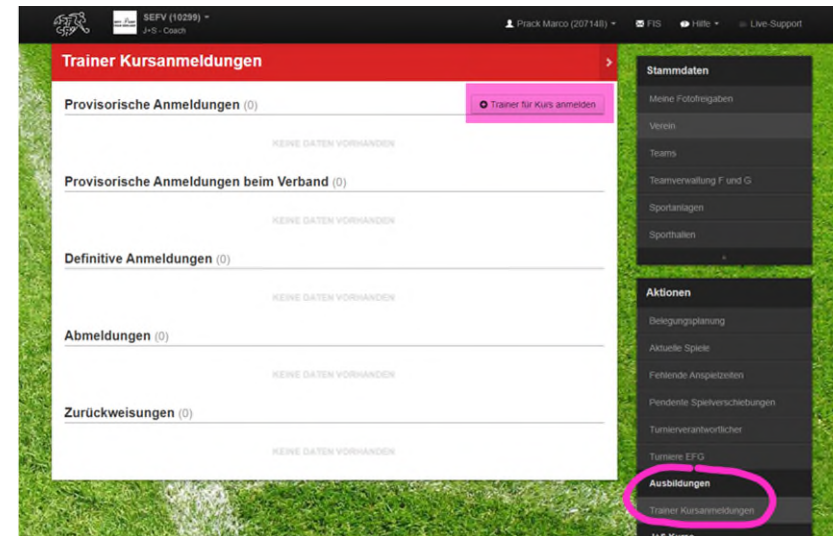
SEFV (10299)
J+S - Coach

Prack Marco (207148)
FIS
Hilfe
Live-Support

Trainer Kursanmeldungen

Provisorische Anmeldungen (0)
Trainer für Kurs anmelden
KEINE DATEN VORHANDEN

Provisorische Anmeldungen beim Verband (0)
KEINE DATEN VORHANDEN

Definitive Anmeldungen (0)
KEINE DATEN VORHANDEN

Abmeldungen (0)
KEINE DATEN VORHANDEN

Zurückweisungen (0)
KEINE DATEN VORHANDEN

Stammdaten
Meine Fotofreigaben
Verein
Teams
Teamverwaltung F und G
Sportanlagen
Sporthallen

Aktionen
Belegungsplanung
Aktuelle Spiele
Fehlende Anspielzeiten
Pendente Spielverschiebungen
Turnierverantwortlicher
Turniere EFG
Ausbildungen
Trainer Kursanmeldungen
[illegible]